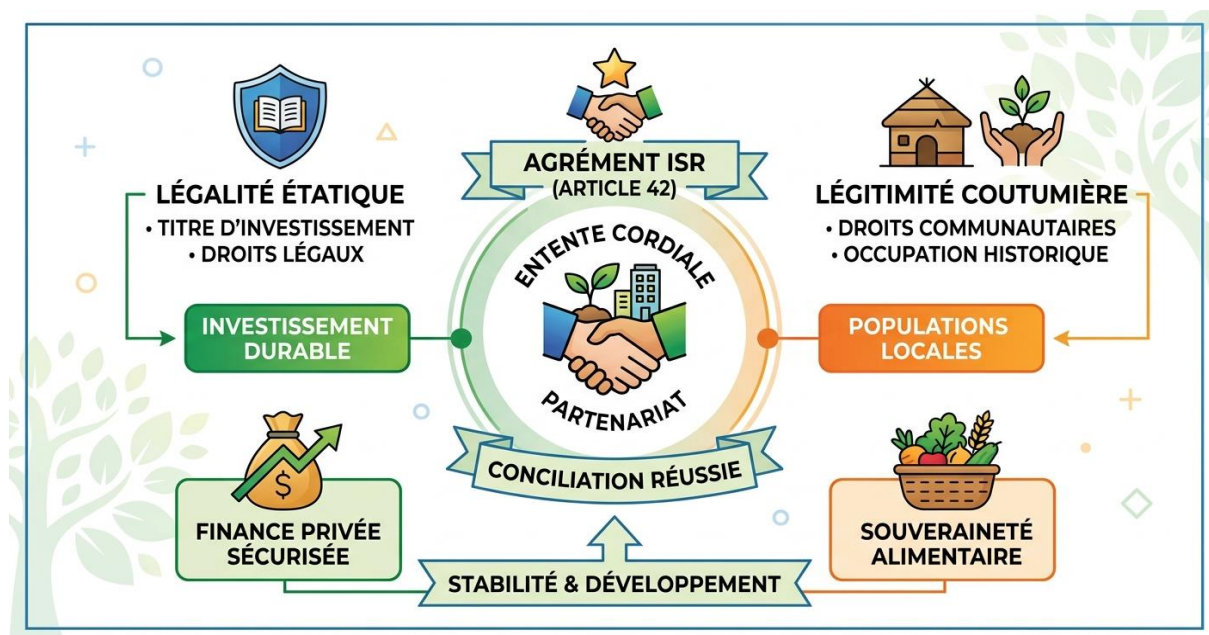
AGRÉMENT ISR
(ARTICLE 42)

LÉGALITÉ ÉTATIQUE
• TITRE D'INVESTISSEMENT
• DROITS LÉGAUX

LÉGITIMITÉ COUTUMIÈRE
• DROITS COMMUNAUTAIRES
• OCCUPATION HISTORIQUE

ENTENTE CORDIALE

PARTENARIAT

INVESTISSEMENT DURABLE

POPULATIONS LOCALES

CONCILIATION RÉUSSIE

FINANCE PRIVÉE SÉCURISÉE

SOUVERAINETÉ ALIMENTAIRE

STABILITÉ & DÉVELOPPEMENT